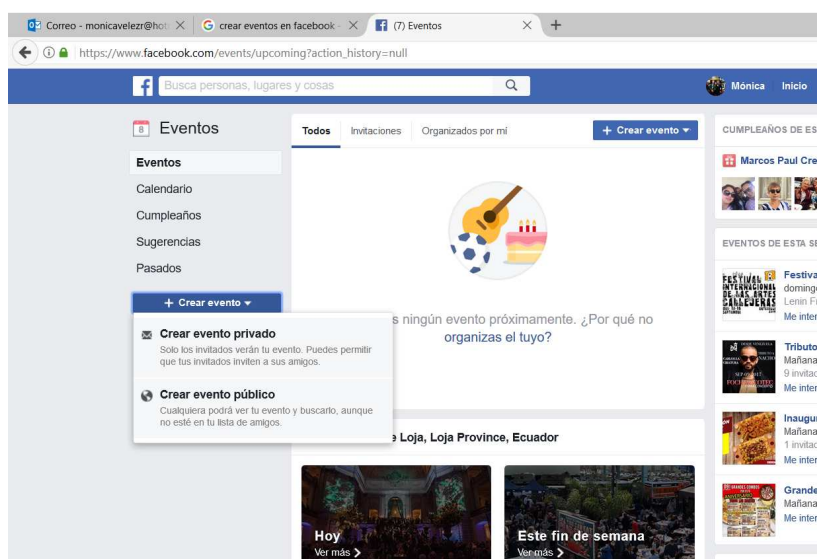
Correo - monicavelezr@hot ×
crear eventos en facebook - ×
(7) Eventos ×
+

https://www.facebook.com/events/upcoming?action_history=null

Busca personas, lugares y cosas

Mónica Inicio

8 Eventos

Eventos
Calendario
Cumpleaños
Sugerencias
Pasados

+ Crear evento ▾

Crear evento privado
Solo los invitados verán tu evento. Puedes permitir que tus invitados inviten a sus amigos.

Crear evento público
Cualquiera podrá ver tu evento y buscarlo, aunque no esté en tu lista de amigos.

Todos Invitaciones Organizados por mí + Crear evento ▾

s ningún evento próximamente. ¿Por qué no organizas el tuyo?

e Loja, Loja Province, Ecuador

Hoy
Ver más >

Este fin de semana
Ver más >

CUMPLEAÑOS DE ES

Marcos Paul Cre

EVENTOS DE ESTA SE

Festiva
doming
Lenin F
Me inter

Tributo
Mañana
9 invitac
Me inter

Inaugu
Mañana
1 invitac
Me inter

Grande
Mañana
Me inter

FESTIVAL INTERNACIONAL DE LAS ARTES CALLEJERAS